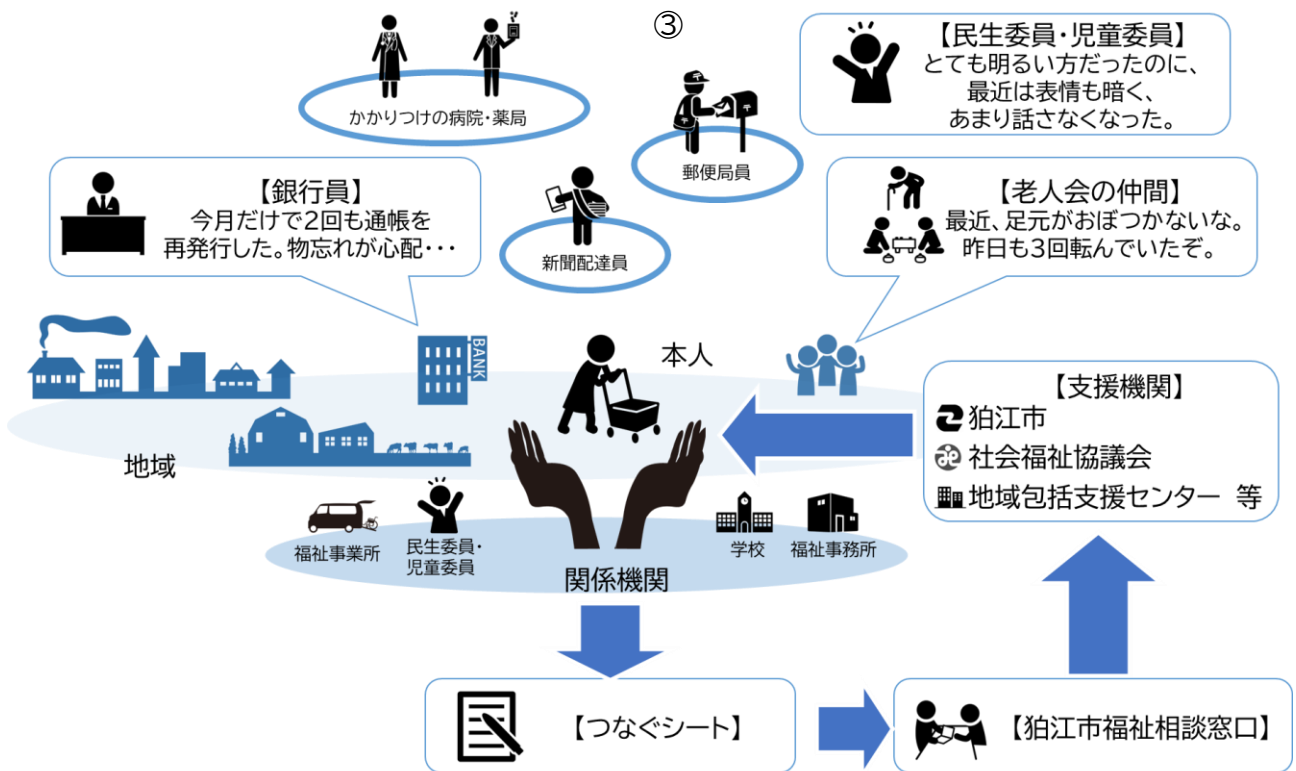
③

かかりつけの病院・薬局

郵便局員

新聞配達員

【民生委員・児童委員】
とても明るい方だったのに、最近は表情も暗く、あまり話さなくなった。

【銀行員】
今月だけで2回も通帳を再発行した。物忘れが心配・・・

【老人会の仲間】
最近、足元がおぼつかないな。昨日も3回転んでいたぞ。

BANK

本人

地域

【支援機関】
狛江市
社会福祉協議会
地域包括支援センター　等

福祉事業所

民生委員・児童委員

学校

福祉事務所

関係機関

【つなぐシート】

【狛江市福祉相談窓口】